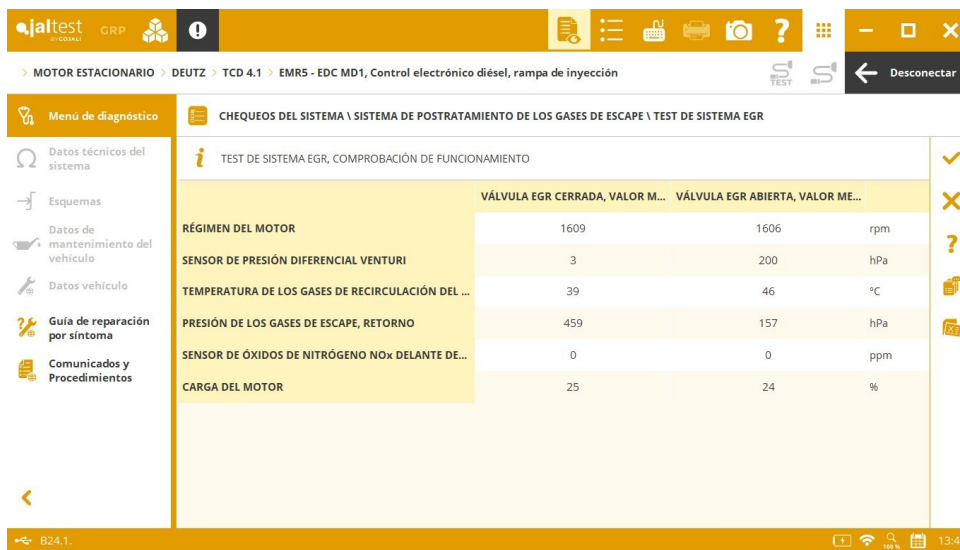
jaltest BY COSALI GRP

> MOTOR ESTACIONARIO > DEUTZ > TCD 4.1 > EMR5 - EDC MD1, Control electrónico diésel, rampa de inyección

TEST

Desconectar

Menú de diagnóstico

Datos técnicos del sistema

Esquemas

Datos de mantenimiento del vehículo

Datos vehículo

Guía de reparación por síntoma

Comunicados y Procedimientos

CHEQUEOS DEL SISTEMA \ SISTEMA DE POSTRATAMIENTO DE LOS GASES DE ESCAPE \ TEST DE SISTEMA EGR

TEST DE SISTEMA EGR, COMPROBACIÓN DE FUNCIONAMIENTO

| | VÁLVULA EGR CERRADA, VALOR M... | VÁLVULA EGR ABIERTA, VALOR ME... | |
|---|---|---|---|
| RÉGIMEN DEL MOTOR | 1609 | 1606 | rpm |
| SENSOR DE PRESIÓN DIFERENCIAL VENTURI | 3 | 200 | hPa |
| TEMPERATURA DE LOS GASES DE RECIRCULACIÓN DEL ... | 39 | 46 | °C |
| PRESIÓN DE LOS GASES DE ESCAPE, RETORNO | 459 | 157 | hPa |
| SENSOR DE ÓXIDOS DE NITRÓGENO NOx DELANTE DE... | 0 | 0 | ppm |
| CARGA DEL MOTOR | 25 | 24 | % |

B24.1.

100 %

13:4